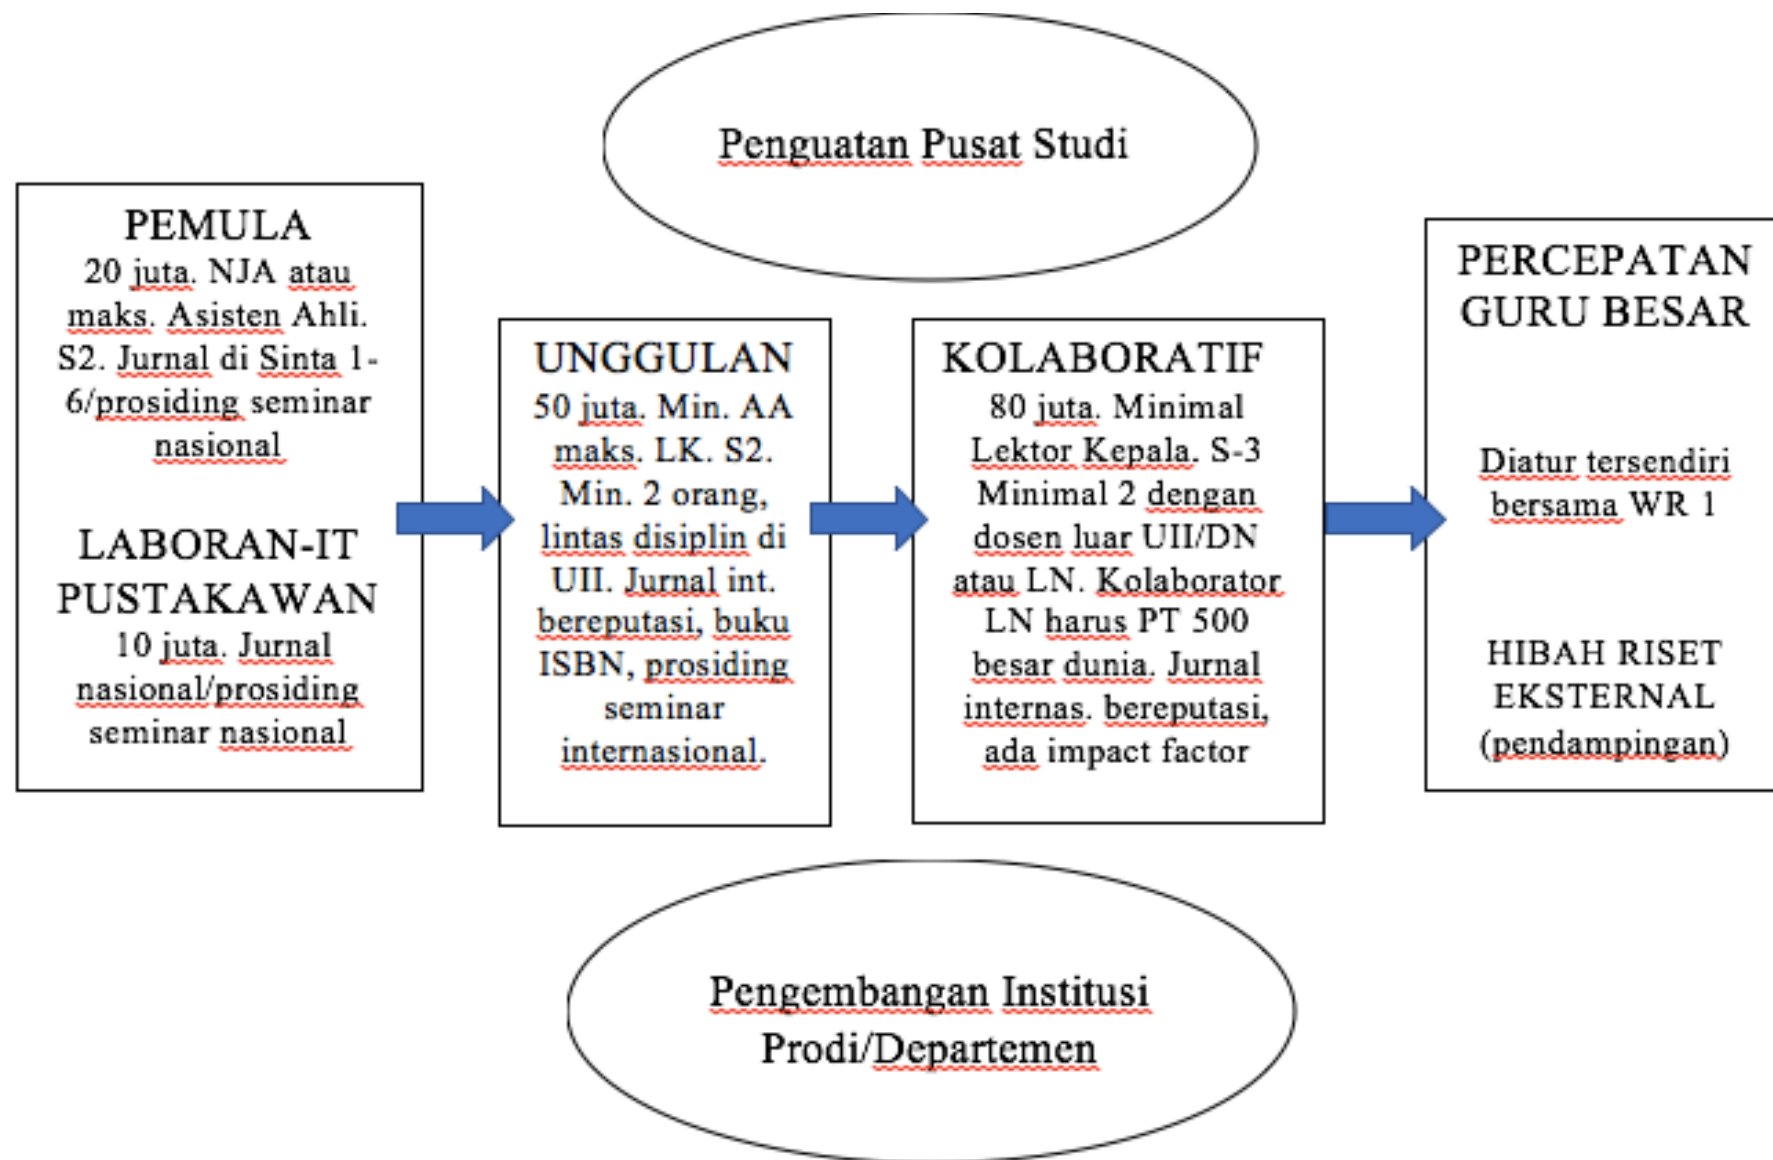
Penguatan Pusat Studi

PEMULA
20 juta. NJA atau maks. Asisten Ahli. S2. Jurnal di Sinta 1-6/prosiding seminar nasional

LABORAN-IT PUSTAKAWAN
10 juta. Jurnal nasional/prosiding seminar nasional

UNGGULAN
50 juta. Min. AA maks. LK. S2. Min. 2 orang, lintas disiplin di UII. Jurnal int. bereputasi, buku ISBN, prosiding seminar internasional.

KOLABORATIF
80 juta. Minimal Lektor Kepala. S-3 Minimal 2 dengan dosen luar UII/DN atau LN. Kolaborator LN harus PT 500 besar dunia. Jurnal internas. bereputasi, ada impact factor

PERCEPATAN GURU BESAR

Diatur tersendiri bersama WR 1

HIBAH RISET EKSTERNAL (pendampingan)

Pengembangan Institusi Prodi/Departemen